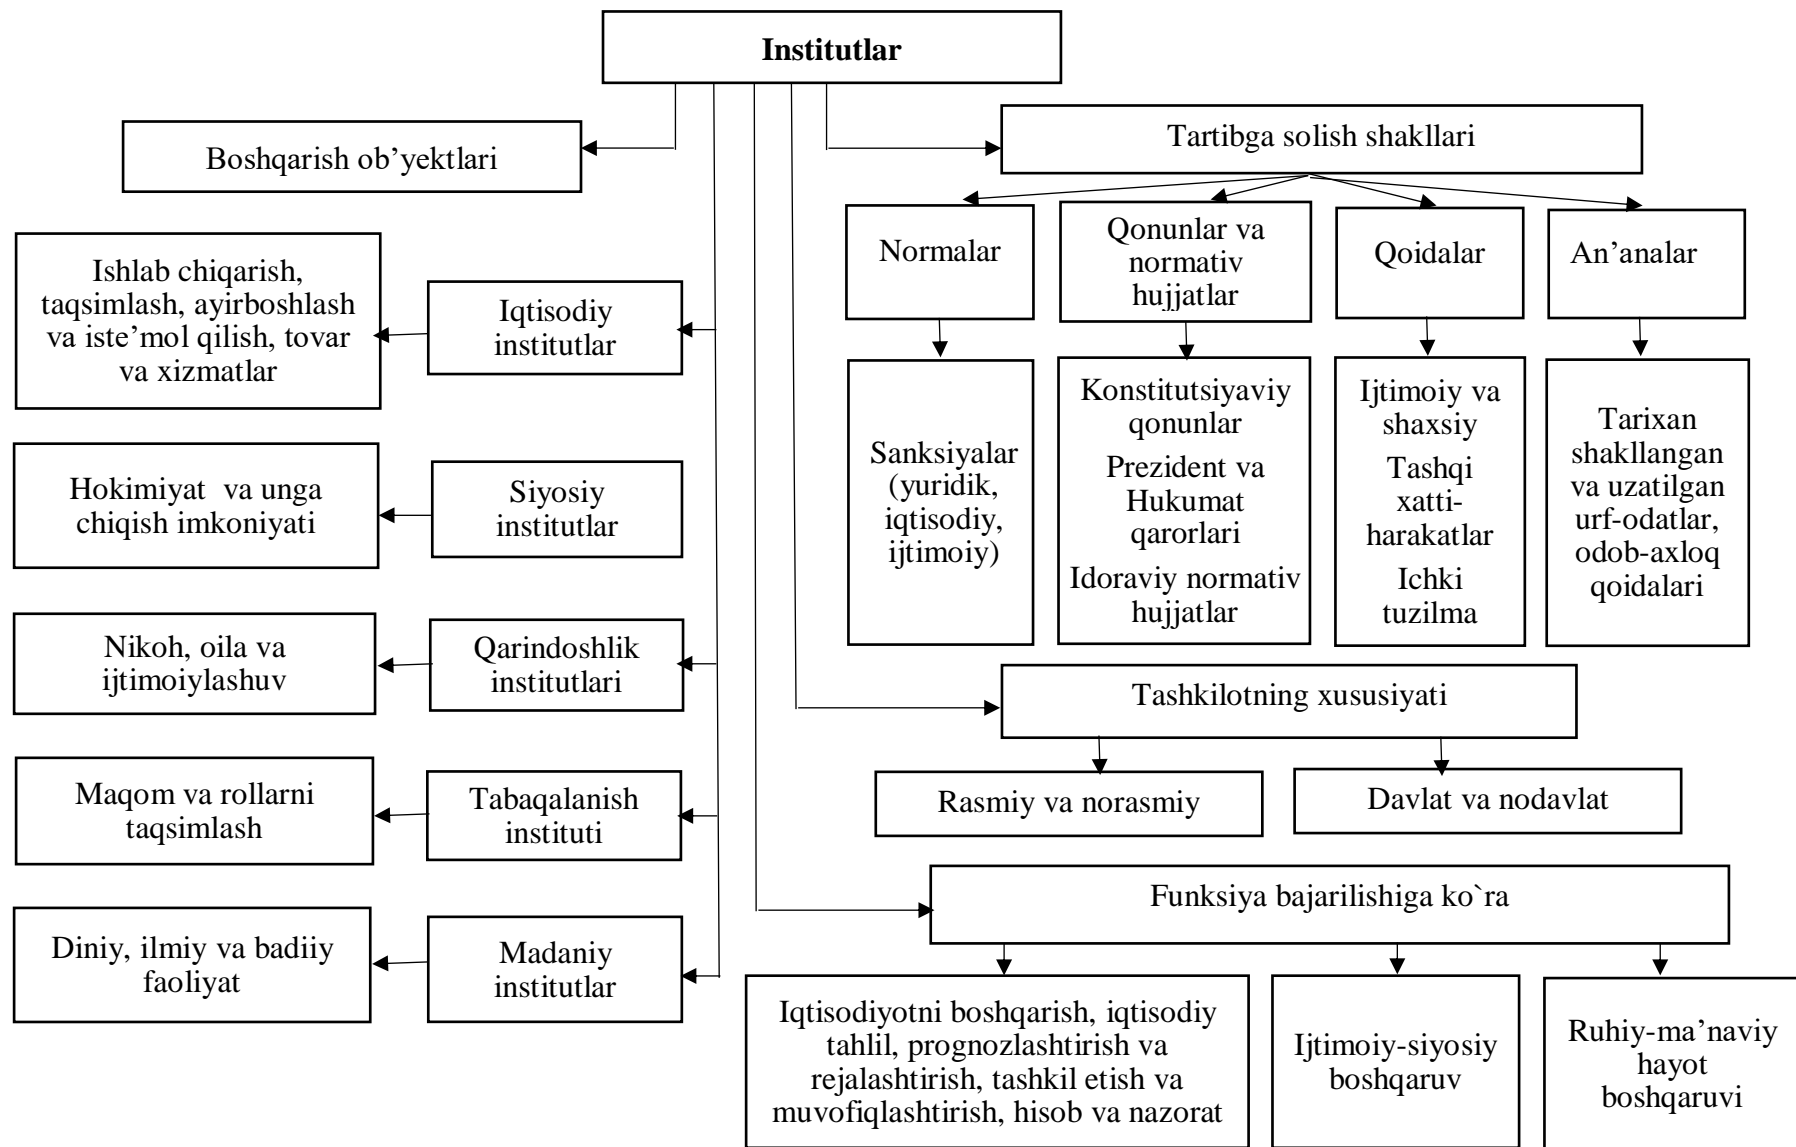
Institutlar

Boshqarish ob’yektlari

Tartibga solish shakllari

Normalar

Qonunlar va normativ hujjatlar

Qoidalar

An’analar

Sanksiyalar (yuridik, iqtisodiy, ijtimoiy)

Konstitutsiyaviy qonunlar

Prezident va Hukumat qarorlari

Idoraviy normativ hujjatlar

Ijtimoiy va shaxsiy

Tashqi xatti-harakatlar

Ichki tuzilma

Tarixan shakllangan va uzatilgan urf-odatlar, odob-axloq qoidalari

Ishlab chiqarish, taqsimlash, ayirboshlash va iste’mol qilish, tovar va xizmatlar

Iqtisodiy institutlar

Hokimiyat va unga chiqish imkoniyati

Siyosiy institutlar

Nikoh, oila va ijtimoiylashuv

Qarindoshlik institutlari

Maqom va rollarni taqsimlash

Tabaqalanish instituti

Diniy, ilmiy va badiiy faoliyat

Madaniy institutlar

Tashkilotning xususiyati

Rasmiy va norasmiy

Davlat va nodavlat

Funksiya bajarilishiga ko`ra

Iqtisodiyotni boshqarish, iqtisodiy tahlil, prognozlashtirish va rejalashtirish, tashkil etish va muvofiqlashtirish, hisob va nazorat

Ijtimoiy-siyosiy boshqaruv

Ruhiy-ma’naviy hayot boshqaruvi